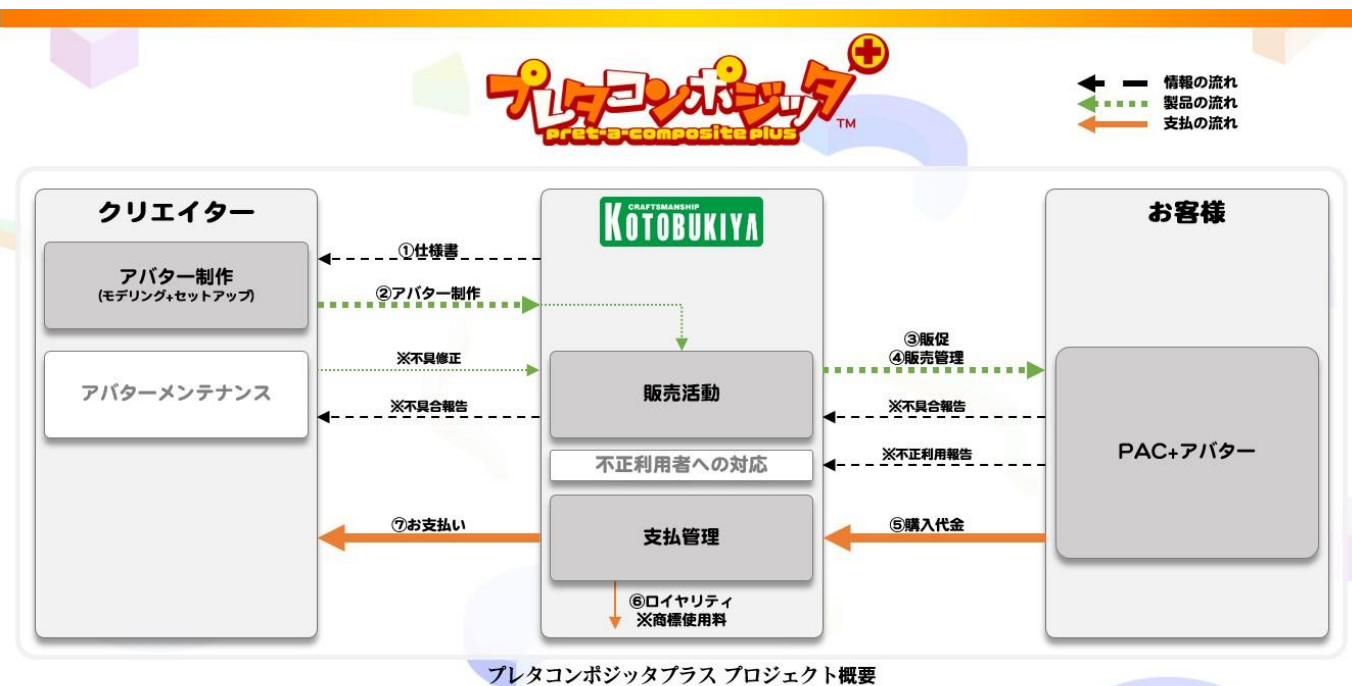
プレタコンポジッタ+
pret-a-composite plus
TM

情報の流れ
製品の流れ
支払の流れ

クリエイター

アバター制作
(モデリング+セットアップ)

アバターメンテナンス

CRAFTSMANSHIP
KOTOBUKIYA

お客様

①仕様書
②アバター制作
※不具修正
※不具合報告
⑦お支払い

販売活動
不正利用者への対応
支払管理

⑥ロイヤリティ
※商標使用料

③販促
④販売管理
※不具合報告
※不正利用報告
⑤購入代金

PAC+アバター

プレタコンポジッタプラス プロジェクト概要